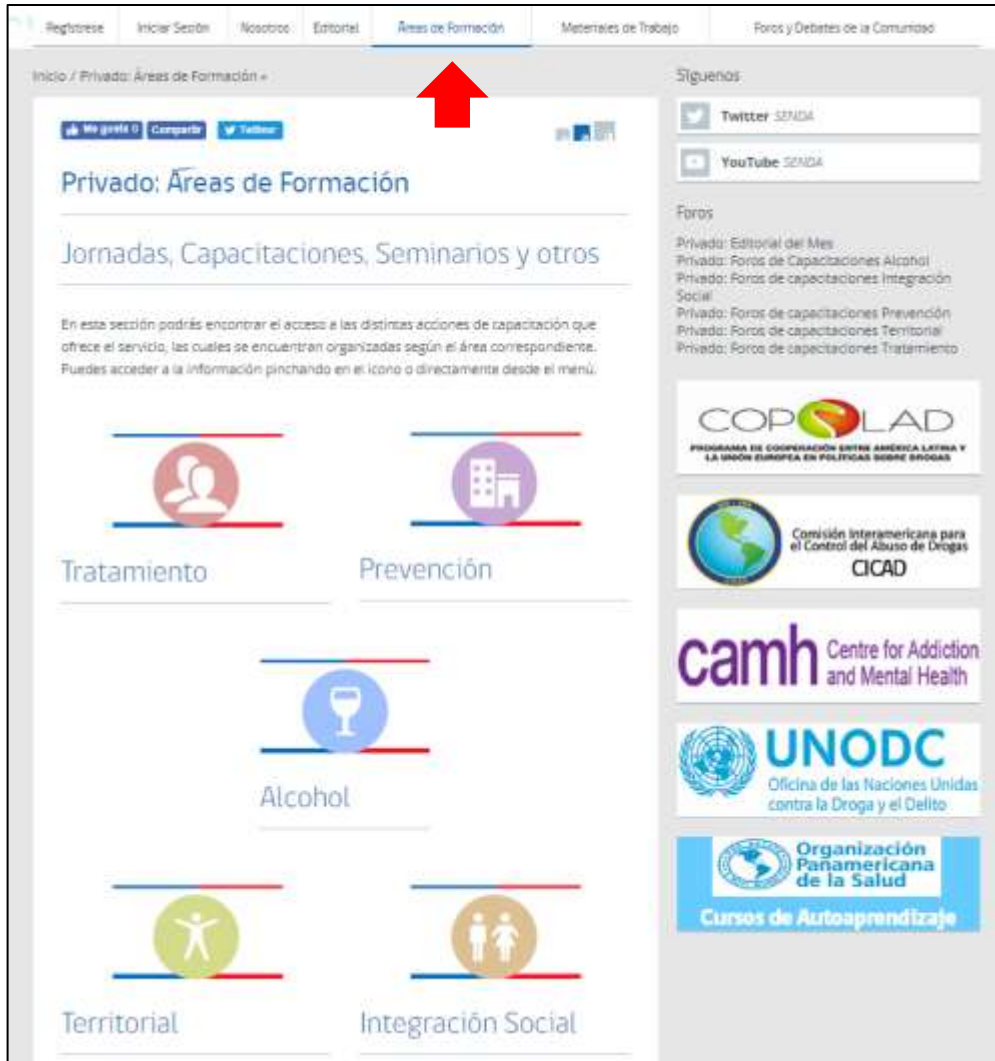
Regístrese | Iniciar Sesión | Nosotros | Editorial | Áreas de Formación | Materiales de Trabajo | Foros y Debates de la Comunidad

Inicio / Privado: Áreas de Formación »

Me gusta 0 | Compartir | Twittear

Privado: Áreas de Formación

Jornadas, Capacitaciones, Seminarios y otros

En esta sección podrás encontrar el acceso a las distintas acciones de capacitación que ofrece el servicio, las cuales se encuentran organizadas según el área correspondiente. Puedes acceder a la información pinchando en el icono o directamente desde el menú.

Tratamiento

Prevención

Alcohol

Territorial

Integración Social

Síguenos

Twitter SENDA

YouTube SENDA

Foros

Privado: Editorial del Mes
Privado: Foros de Capacitaciones Alcohol
Privado: Foros de capacitaciones Integración Social
Privado: Foros de capacitaciones Prevención
Privado: Foros de capacitaciones Territorial
Privado: Foros de capacitaciones Tratamiento

COPOLAD
PROGRAMA DE COOPERACIÓN ENTRE AMÉRICA LATINA Y LA UNIÓN EUROPEA EN POLÍTICAS SOBRE DROGAS

Comisión Interamericana para el Control del Abuso de Drogas
CICAD

camh Centre for Addiction and Mental Health

UNODC
Oficina de las Naciones Unidas contra la Droga y el Delito

Organización Panamericana de la Salud
Cursos de Autoaprendizaje